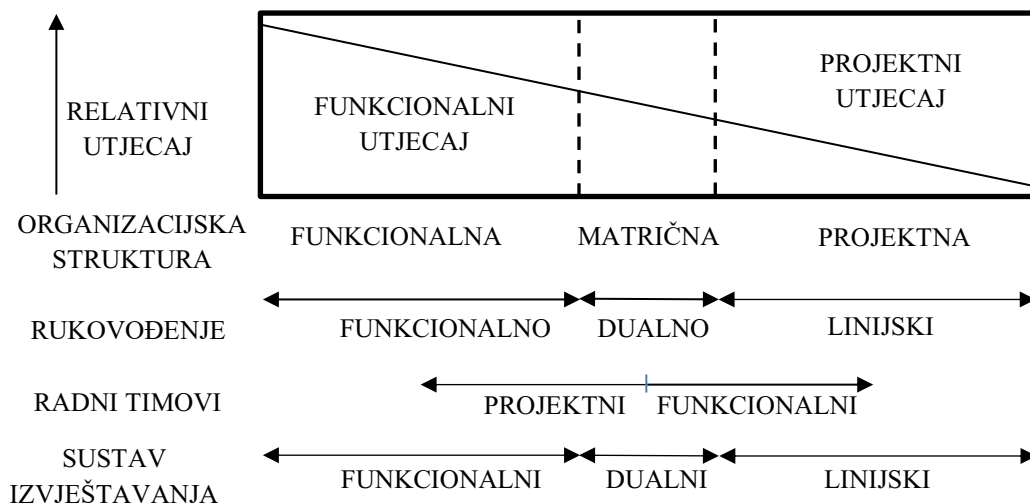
RELATIVNI UTJECAJ

FUNKCIONALNI UTJECAJ

PROJEKTNI UTJECAJ

ORGANIZACIJSKA STRUKTURA

FUNKCIONALNA

MATRIČNA

PROJEKTNA

RUKOVOĐENJE

FUNKCIONALNO

DUALNO

LINIJSKI

RADNI TIMOVI

PROJEKTNI

FUNKCIONALNI

SUSTAV IZVJEŠTAVANJA

FUNKCIONALNI

DUALNI

LINIJSKI